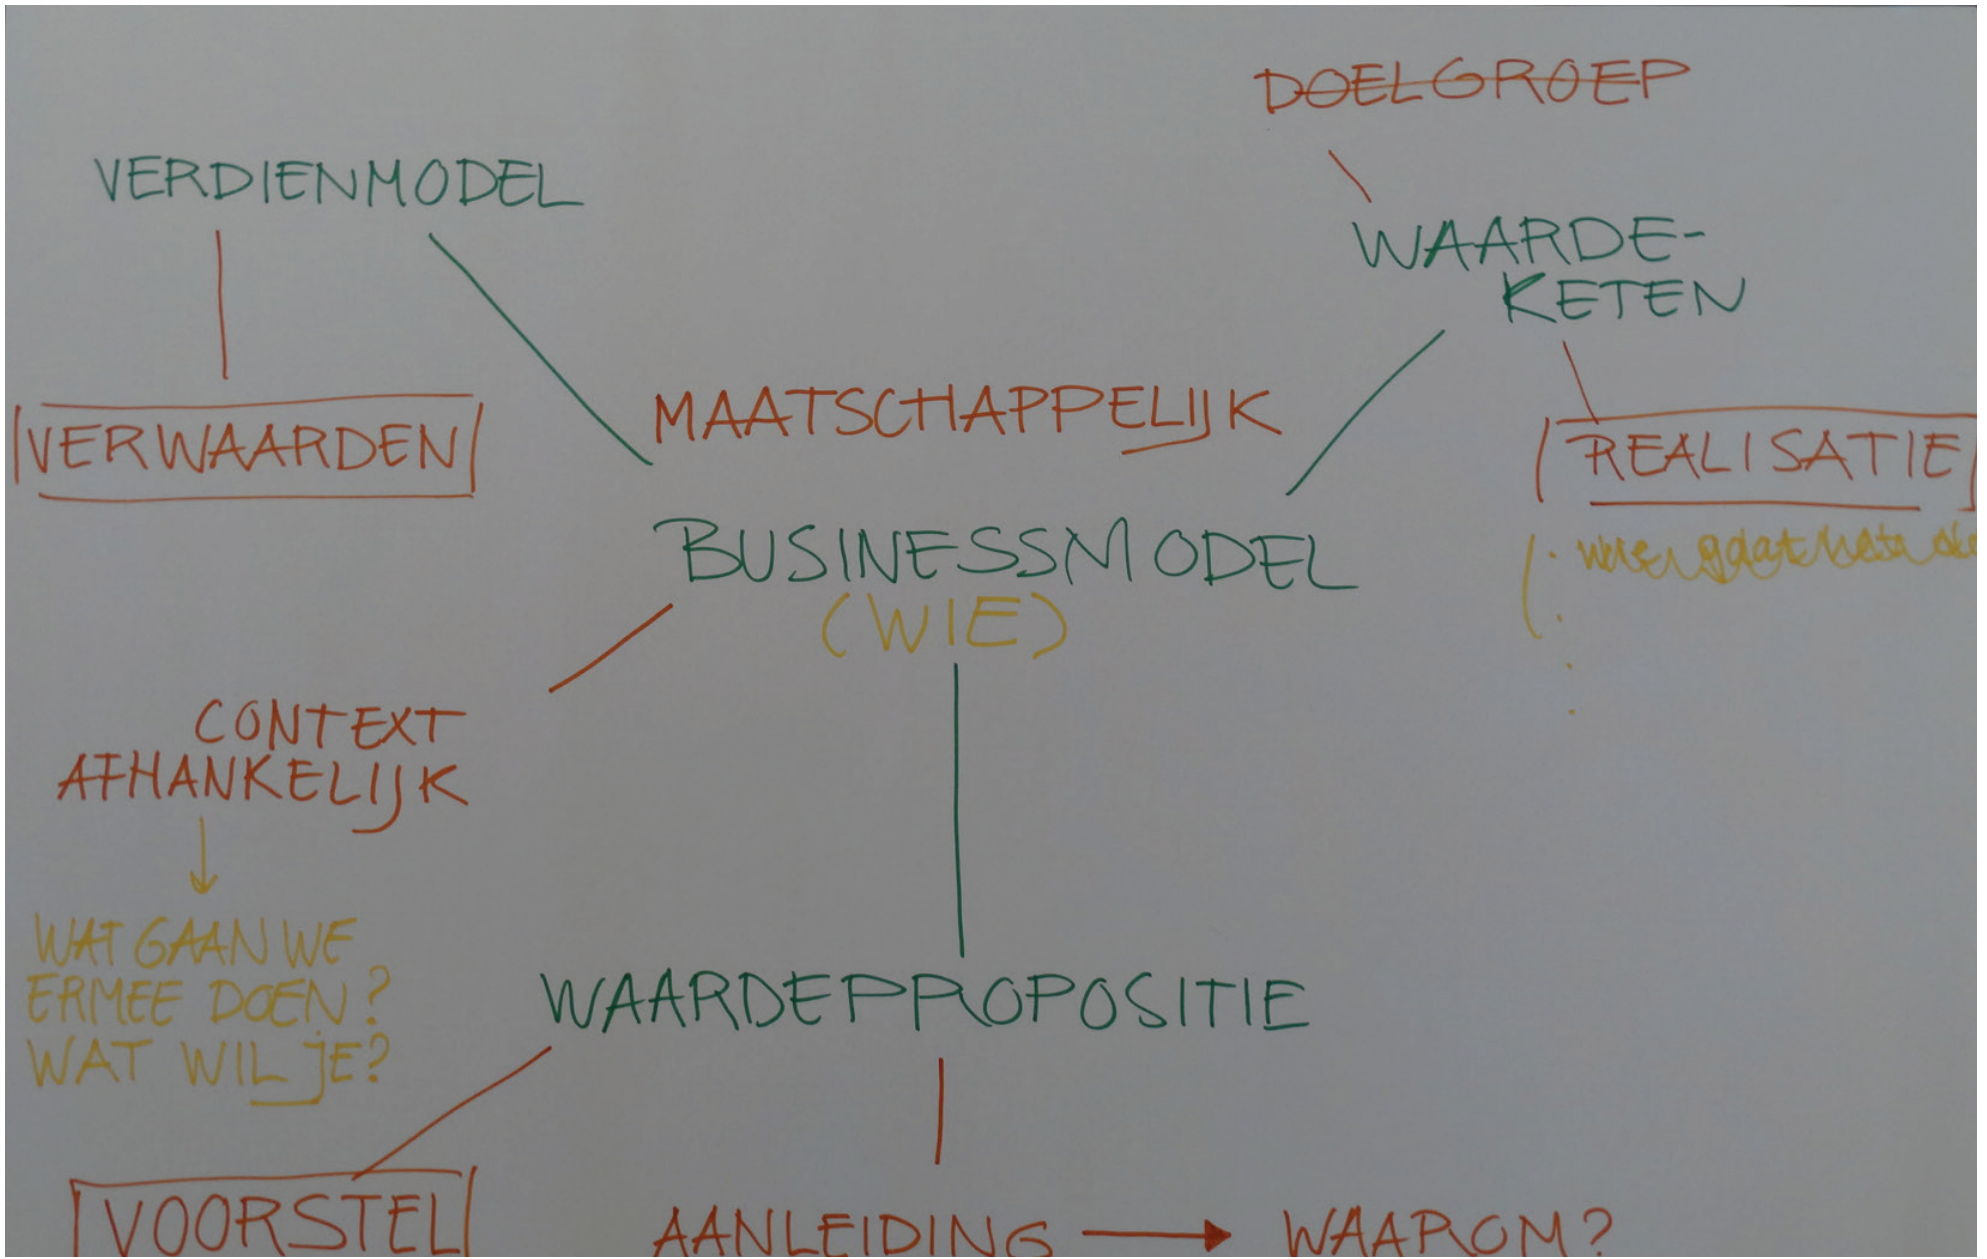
DOELGROEP

VERDIENMODEL

WAARDE-KETEN

VERWAARDEN

MAATSCHAPPELIJK

REALISATIE

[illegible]

BUSINESSMODEL (WIE)

CONTEXT AFHANKELIJK

WAT GAAN WE ERMEE DOEN? WAT WIL JE?

WAARDEPROPOSITIE

VOORSTEL

AANLEIDING → WAAROM?